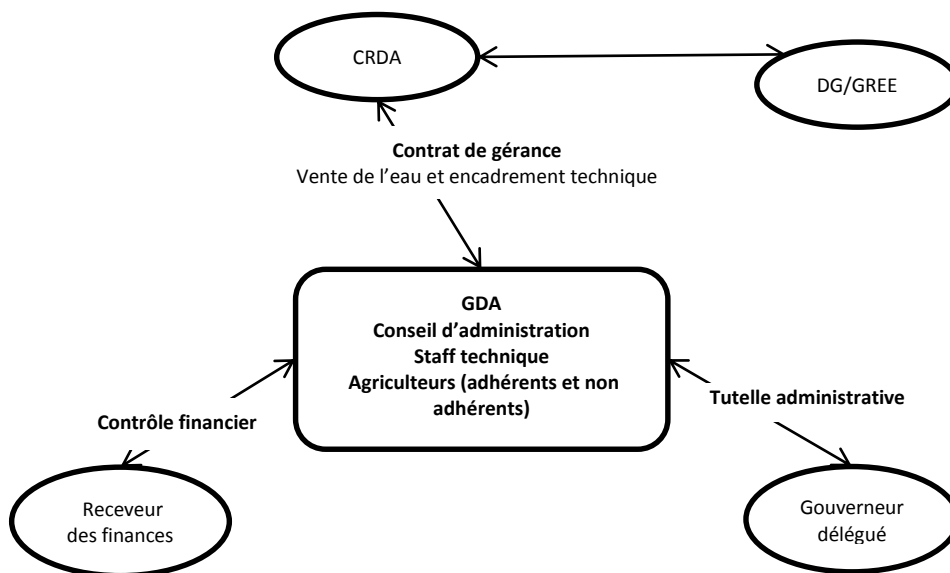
CRDA

DG/GREE

**Contrat de gérance**
Vente de l'eau et encadrement technique

**GDA**
**Conseil d'administration**
**Staff technique**
**Agriculteurs (adhérents et non adhérents)**

**Contrôle financier**

**Tutelle administrative**

Receveur des finances

Gouverneur délégué